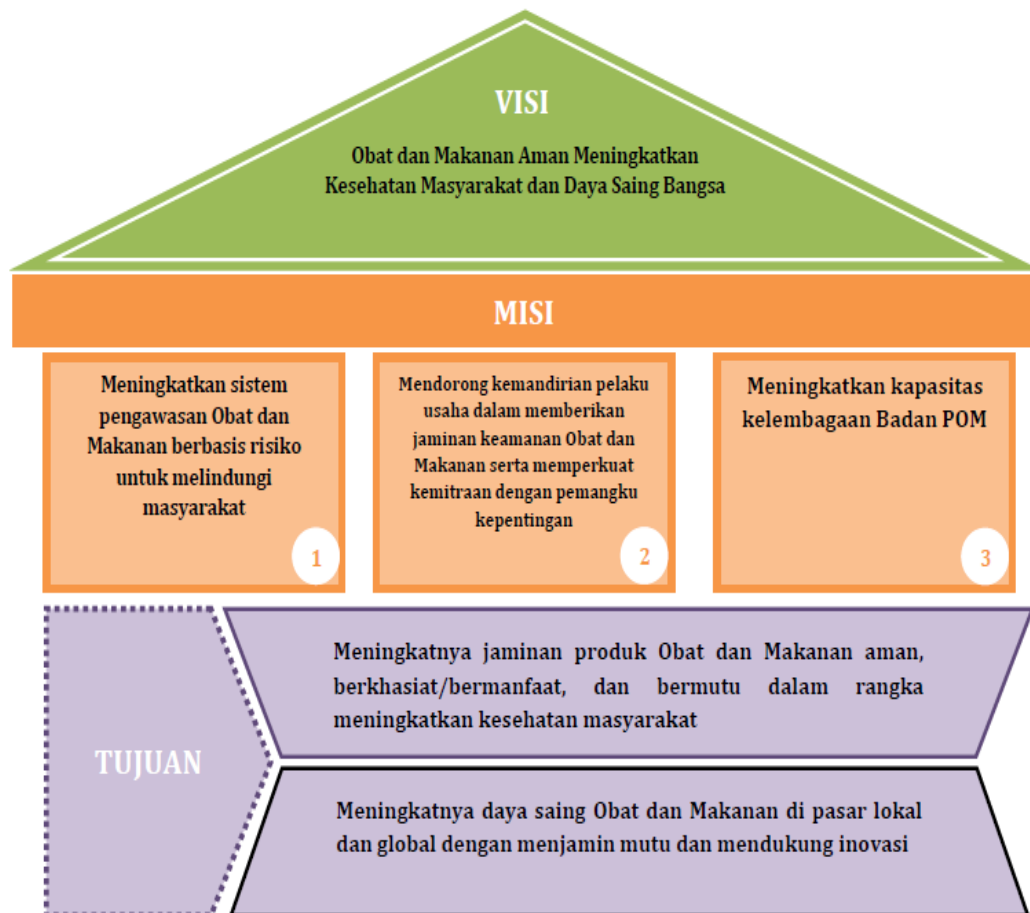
VISI

Obat dan Makanan Aman Meningkatkan Kesehatan Masyarakat dan Daya Saing Bangsa

MISI

Meningkatkan sistem pengawasan Obat dan Makanan berbasis risiko untuk melindungi masyarakat

1

Mendorong kemandirian pelaku usaha dalam memberikan jaminan keamanan Obat dan Makanan serta memperkuat kemitraan dengan pemangku kepentingan

2

Meningkatkan kapasitas kelembagaan Badan POM

3

TUJUAN

Meningkatnya jaminan produk Obat dan Makanan aman, berkhasiat/bermanfaat, dan bermutu dalam rangka meningkatkan kesehatan masyarakat

Meningkatnya daya saing Obat dan Makanan di pasar lokal dan global dengan menjamin mutu dan mendukung inovasi